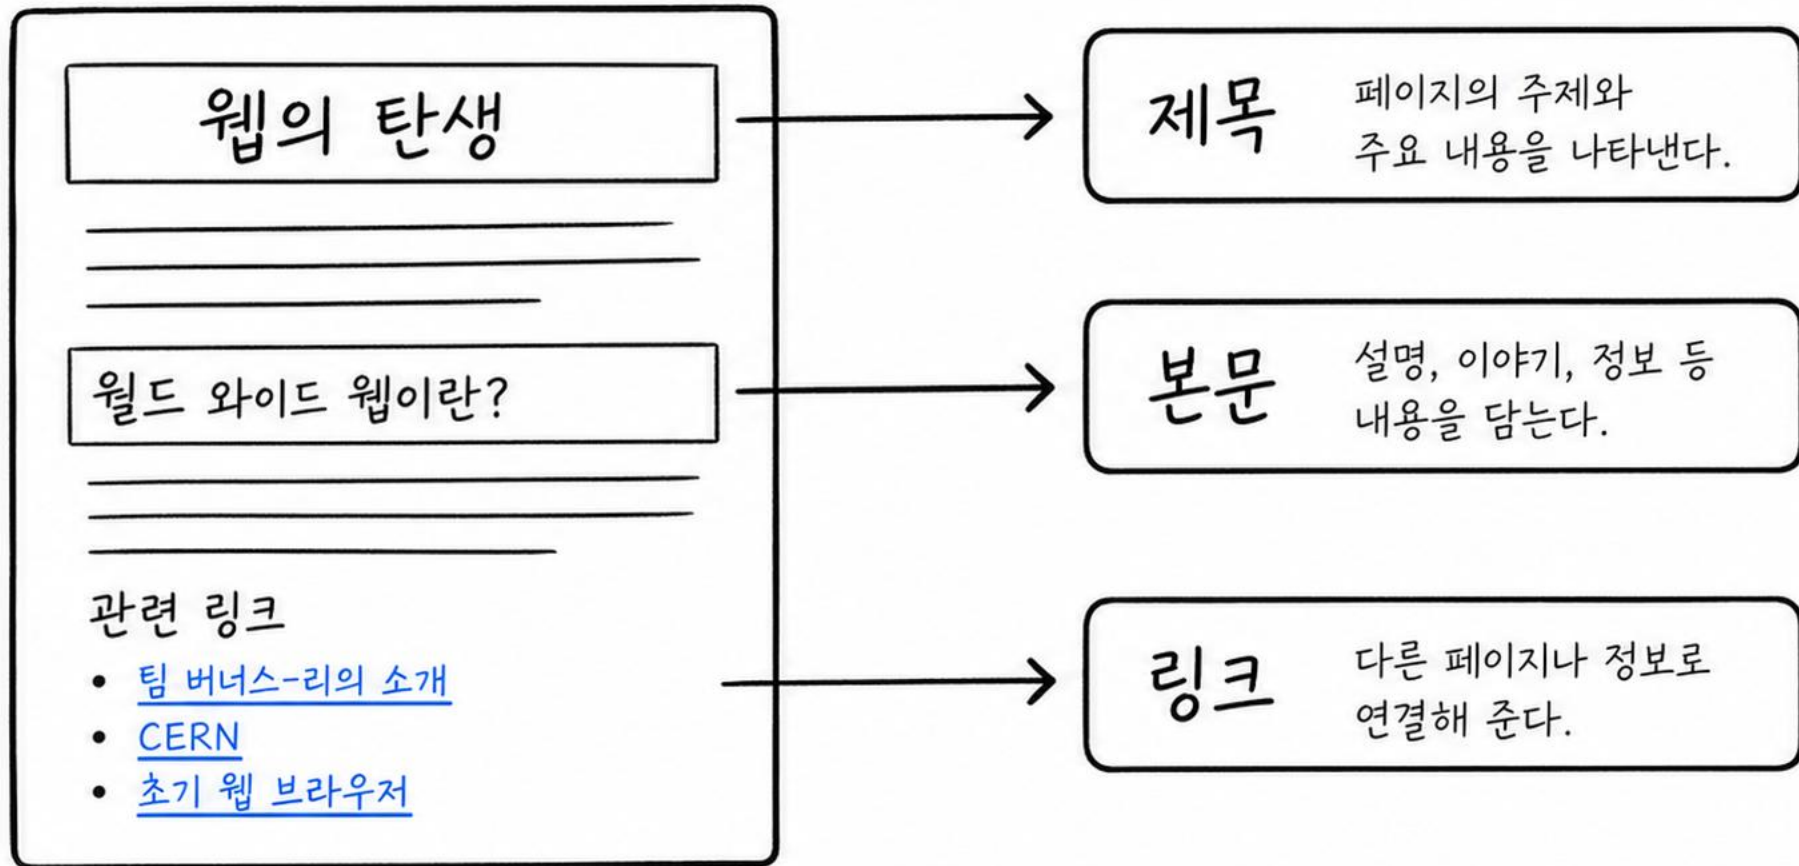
웹의 탄생

월드 와이드 웹이란?

관련 링크

- 팀 버너스-리의 소개
- CERN
- 초기 웹 브라우저

제목 페이지의 주제와 주요 내용을 나타낸다.

본문 설명, 이야기, 정보 등 내용을 담는다.

링크 다른 페이지나 정보로 연결해 준다.